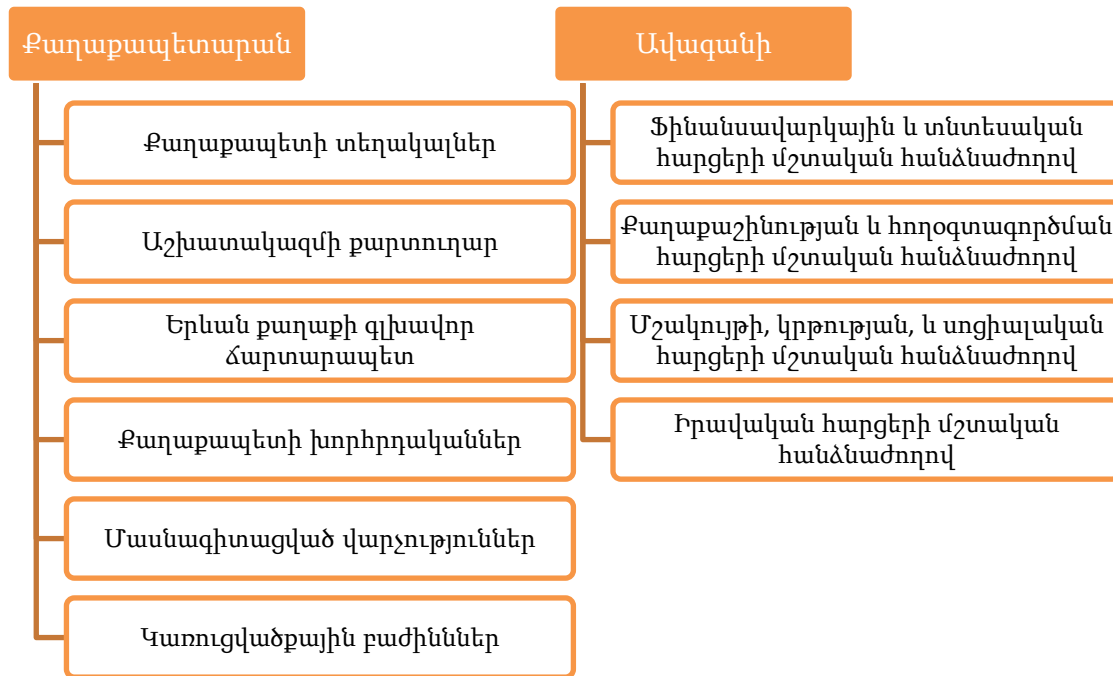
Քաղաքապետարան

Քաղաքապետի տեղակալներ

Աշխատակազմի քարտուղար

Երևան քաղաքի գլխավոր ճարտարապետ

Քաղաքապետի խորհրդականներ

Մասնագիտացված վարչություններ

Կառուցվածքային բաժիններ

Ավագանի

Ֆինանսավարկային և տնտեսական հարցերի մշտական հանձնաժողով

Քաղաքաշինության և հողօգտագործման հարցերի մշտական հանձնաժողով

Մշակույթի, կրթության, և սոցիալական հարցերի մշտական հանձնաժողով

Իրավական հարցերի մշտական հանձնաժողով